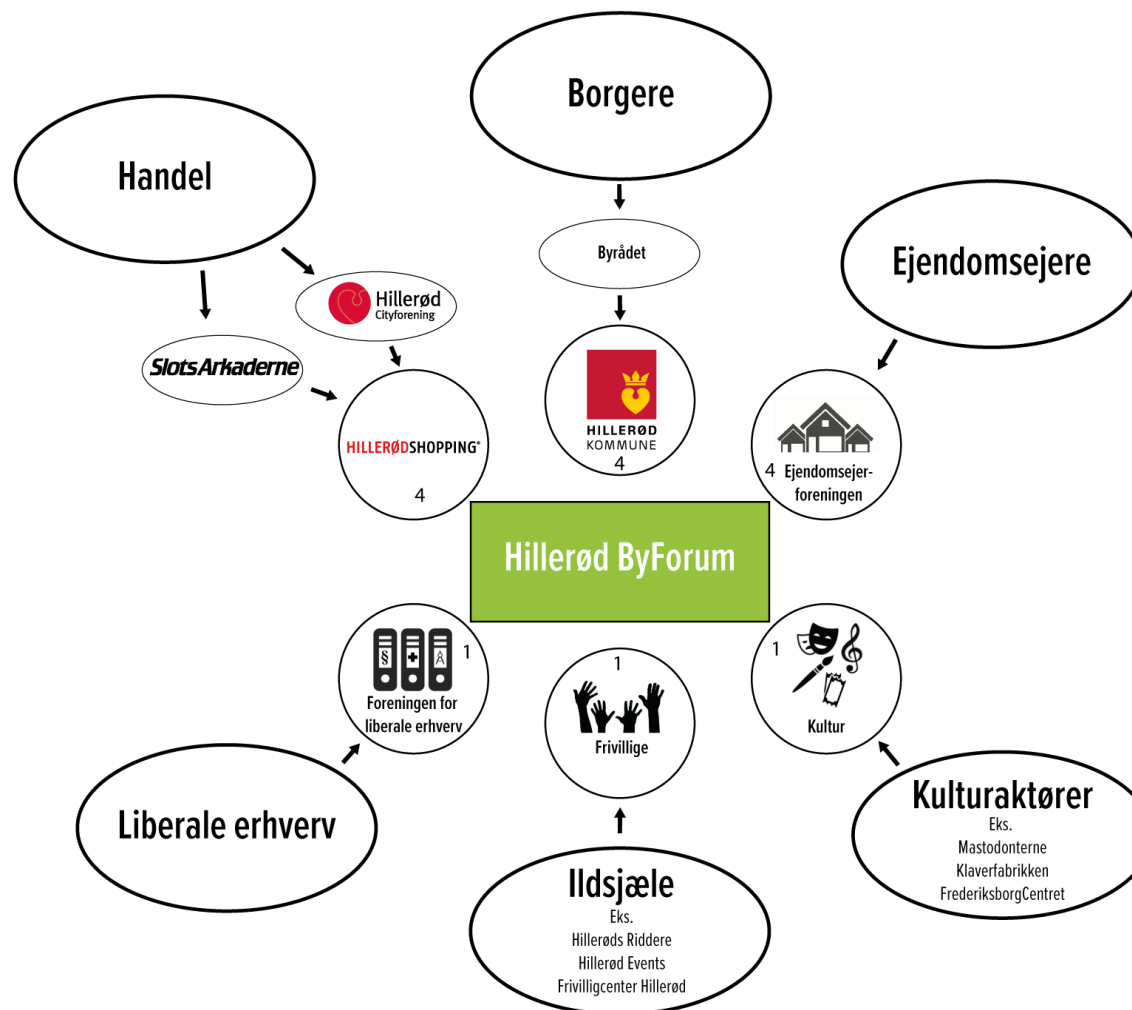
Borgere

Handel

Byrådet

Ejendomsejere

Hillerød Cityforening

SlotsArkaderne

HILLERØDSHOPPING®

4

HILLERØD KOMMUNE

4

4 Ejendomsejerforeningen

Hillerød ByForum

§

1

Foreningen for liberale erhverv

1

Frivillige

1

Kultur

Liberale erhverv

Kulturaktører
Eks.
Mastodonterne
Klaverfabrikken
FrederiksborgCentret

Ildsjæle
Eks.
Hillerøds Riddere
Hillerød Events
Frivilligcenter Hillerød